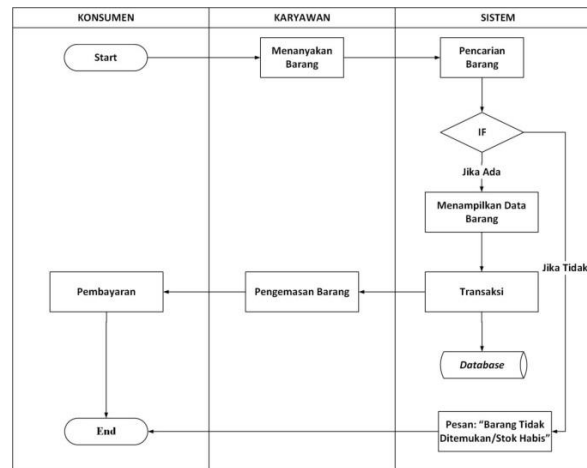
| KONSUMEN | KARYAWAN | SISTEM |
|---|---|---|

Start

Menanyakan Barang

Pencarian Barang

IF

Jika Ada

Menampilkan Data Barang

Jika Tidak

Pembayaran

Pengemasan Barang

Transaksi

Database

End

Pesan: "Barang Tidak Ditemukan/Stok Habis"